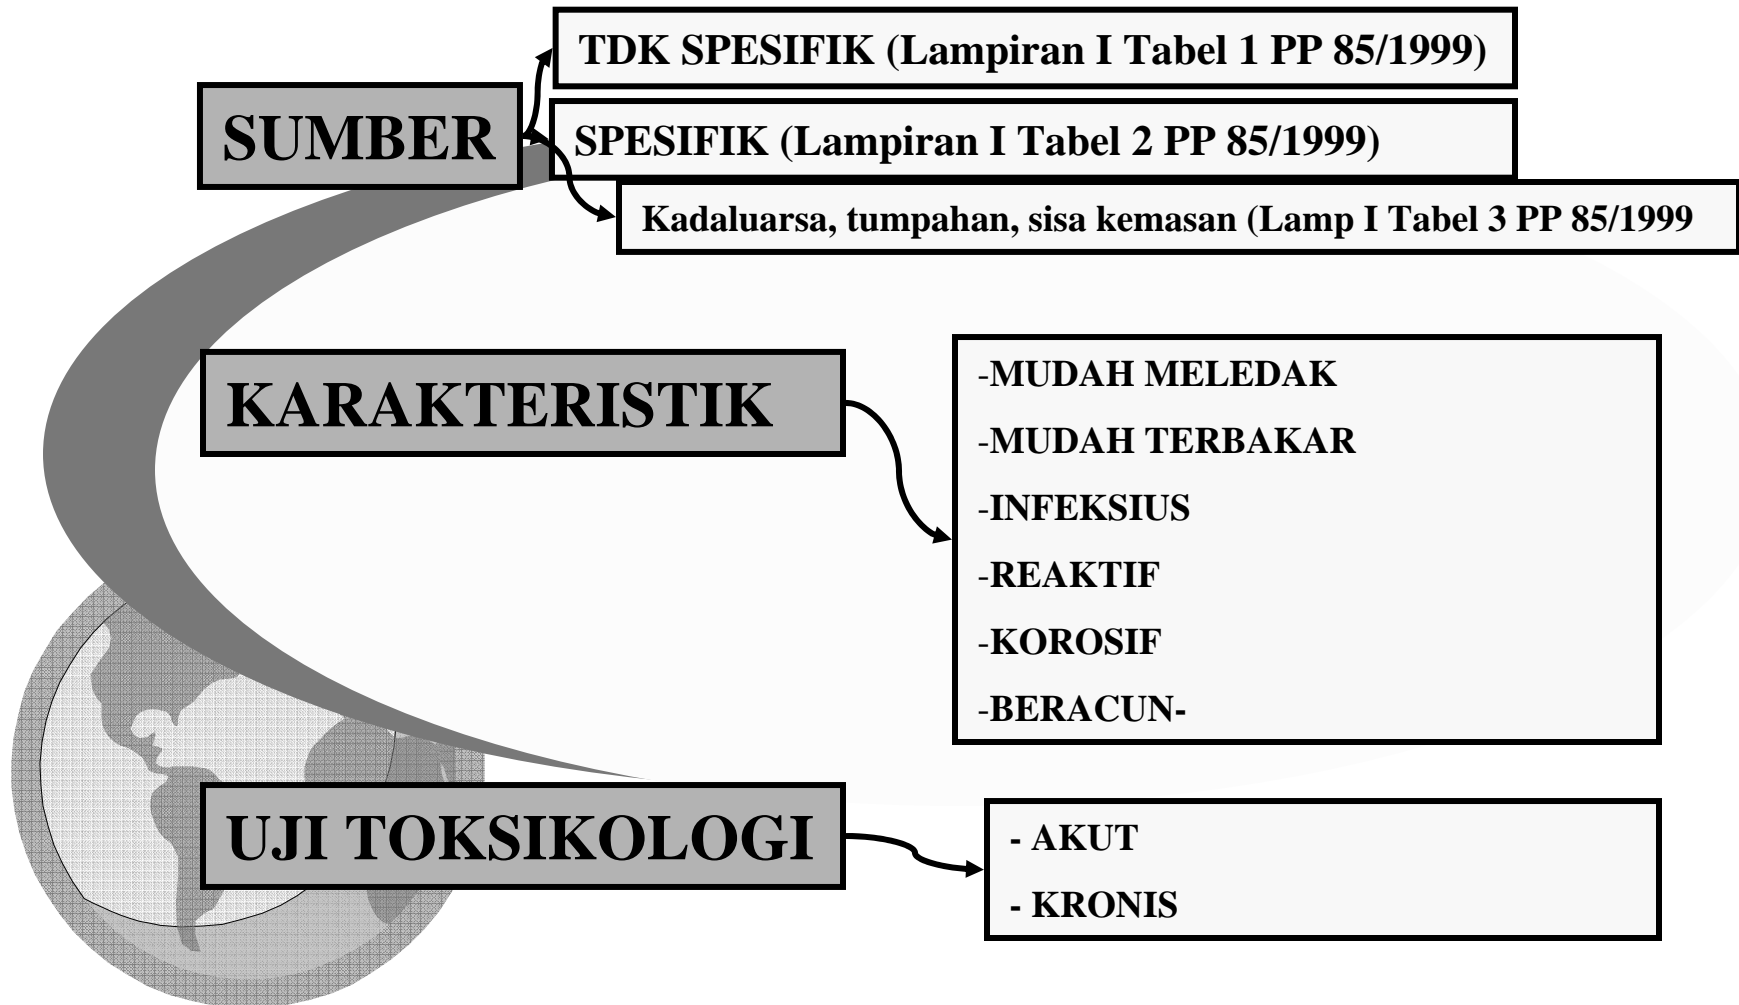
SUMBER

TDK SPESIFIK (Lampiran I Tabel 1 PP 85/1999)

SPESIFIK (Lampiran I Tabel 2 PP 85/1999)

Kadaluarsa, tumpahan, sisa kemasan (Lamp I Tabel 3 PP 85/1999

KARAKTERISTIK

-MUDAH MELEDAK
-MUDAH TERBAKAR
-INFEKSIUS
-REAKTIF
-KOROSIF
-BERACUN-

UJI TOKSIKOLOGI

- AKUT
- KRONIS